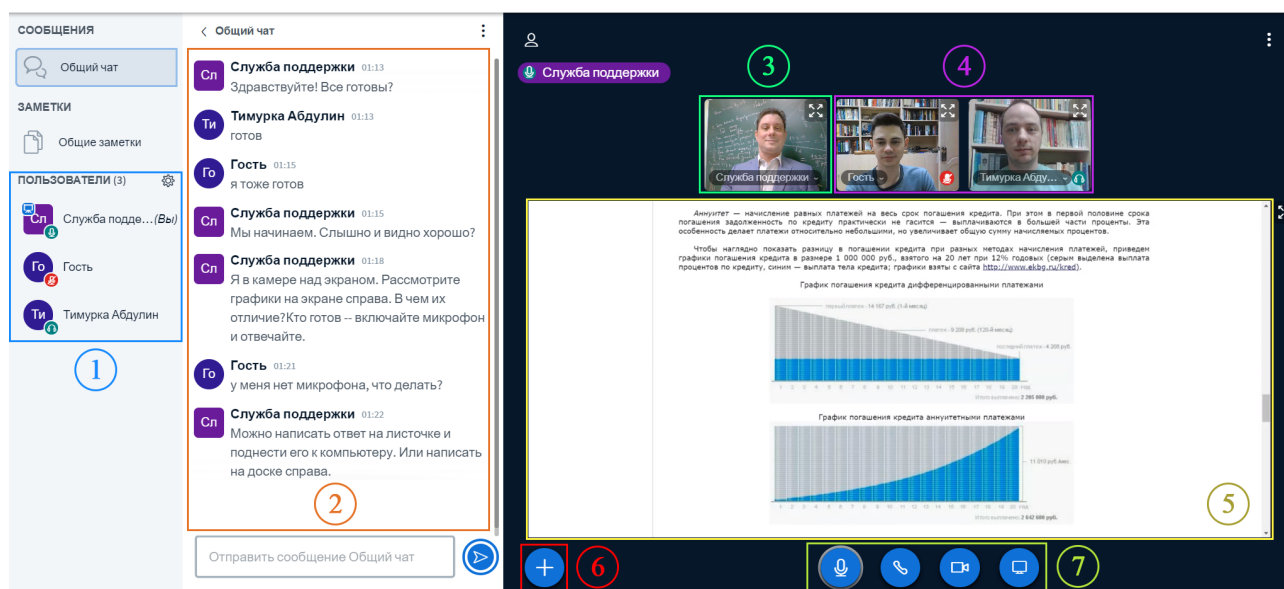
СООБЩЕНИЯ

Общий чат

ЗАМЕТКИ

Общие заметки

ПОЛЬЗОВАТЕЛИ (3)

Сл Служба подде...(Вы)

Го Гость

Ти Тимурка Абдулин

1

< Общий чат

Сл Служба поддержки 01:13
Здравствуйте! Все готовы?

Ти Тимурка Абдулин 01:13
готов

Го Гость 01:15
я тоже готов

Сл Служба поддержки 01:15
Мы начинаем. Слышно и видно хорошо?

Сл Служба поддержки 01:18
Я в камере над экраном. Рассмотрите графики на экране справа. В чем их отличие?Кто готов -- включайте микрофон и отвечайте.

Го Гость 01:21
у меня нет микрофона, что делать?

Сл Служба поддержки 01:22
Можно написать ответ на листочке и поднести его к компьютеру. Или написать на доске справа.

2

Отправить сообщение Общий чат

Служба поддержки

3

4

Служба поддержки

Гость

Тимурка Абду...

*Аннуитет* — начисление равных платежей на весь срок погашения кредита. При этом в первой половине срока погашения задолженность по кредиту практически не гасится — выплачиваются в большей части проценты. Эта особенность делает платежи относительно небольшими, но увеличивает общую сумму начисляемых процентов.

Чтобы наглядно показать разницу в погашении кредита при разных методах начисления платежей, приведем графики погашения кредита в размере 1 000 000 руб., взятого на 20 лет при 12% годовых (серым выделена выплата процентов по кредиту, синим — выплата тела кредита; графики взяты с сайта http://www.ekbg.ru/kred).

График погашения кредита дифференцированными платежами

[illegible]

График погашения кредита аннуитетными платежами

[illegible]

5

6

7